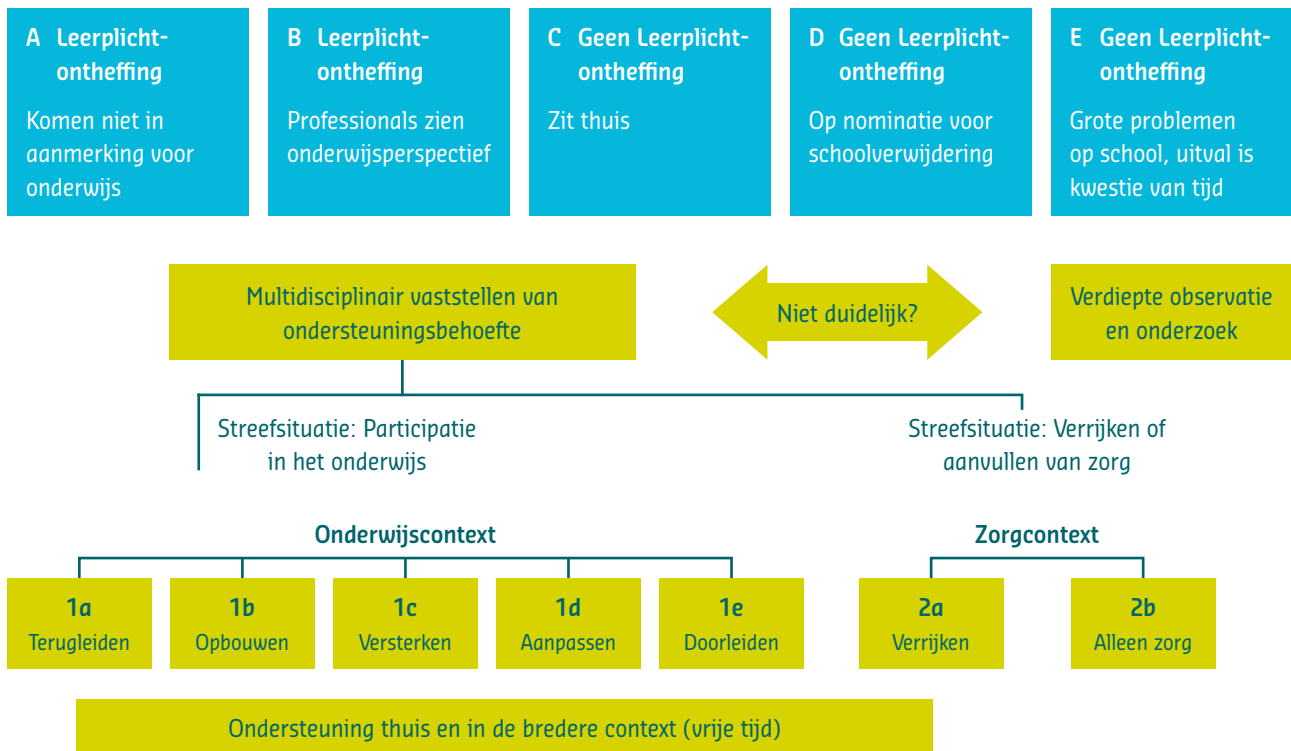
A Leerplichtontheffing

Komen niet in aanmerking voor onderwijs

B Leerplichtontheffing

Professionals zien onderwijsperspectief

C Geen Leerplichtontheffing

Zit thuis

D Geen Leerplichtontheffing

Op nominatie voor schoolverwijdering

E Geen Leerplichtontheffing

Grote problemen op school, uitval is kwestie van tijd

Multidisciplinair vaststellen van ondersteuningsbehoefte

Niet duidelijk?

Verdiepte observatie en onderzoek

Streefsituatie: Participatie in het onderwijs

Streefsituatie: Verrijken of aanvullen van zorg

Onderwijscontext

Zorgcontext

1a
Terugleiden

1b
Opbouwen

1c
Versterken

1d
Aanpassen

1e
Doorleiden

2a
Verrijken

2b
Alleen zorg

Ondersteuning thuis en in de bredere context (vrije tijd)